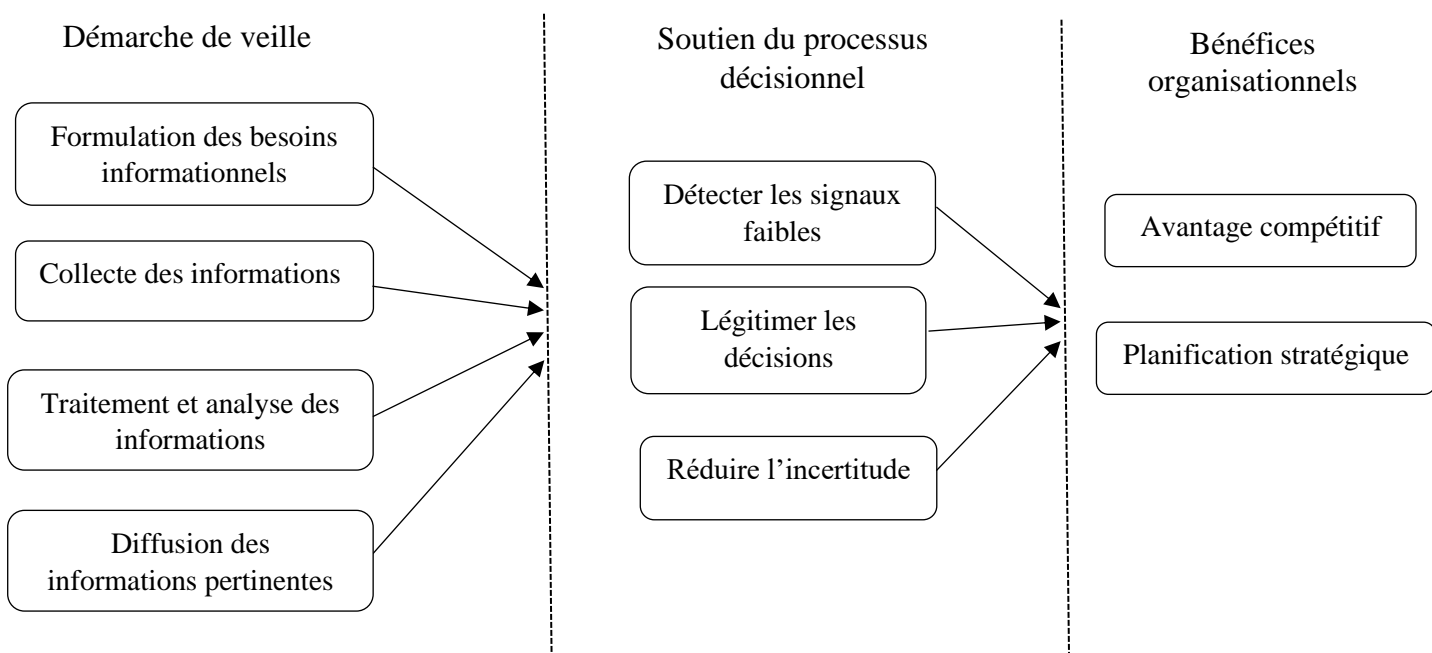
Démarche de veille

Formulation des besoins informationnels

Collecte des informations

Traitement et analyse des informations

Diffusion des informations pertinentes

Soutien du processus décisionnel

Détecter les signaux faibles

Légitimer les décisions

Réduire l’incertitude

Bénéfices organisationnels

Avantage compétitif

Planification stratégique